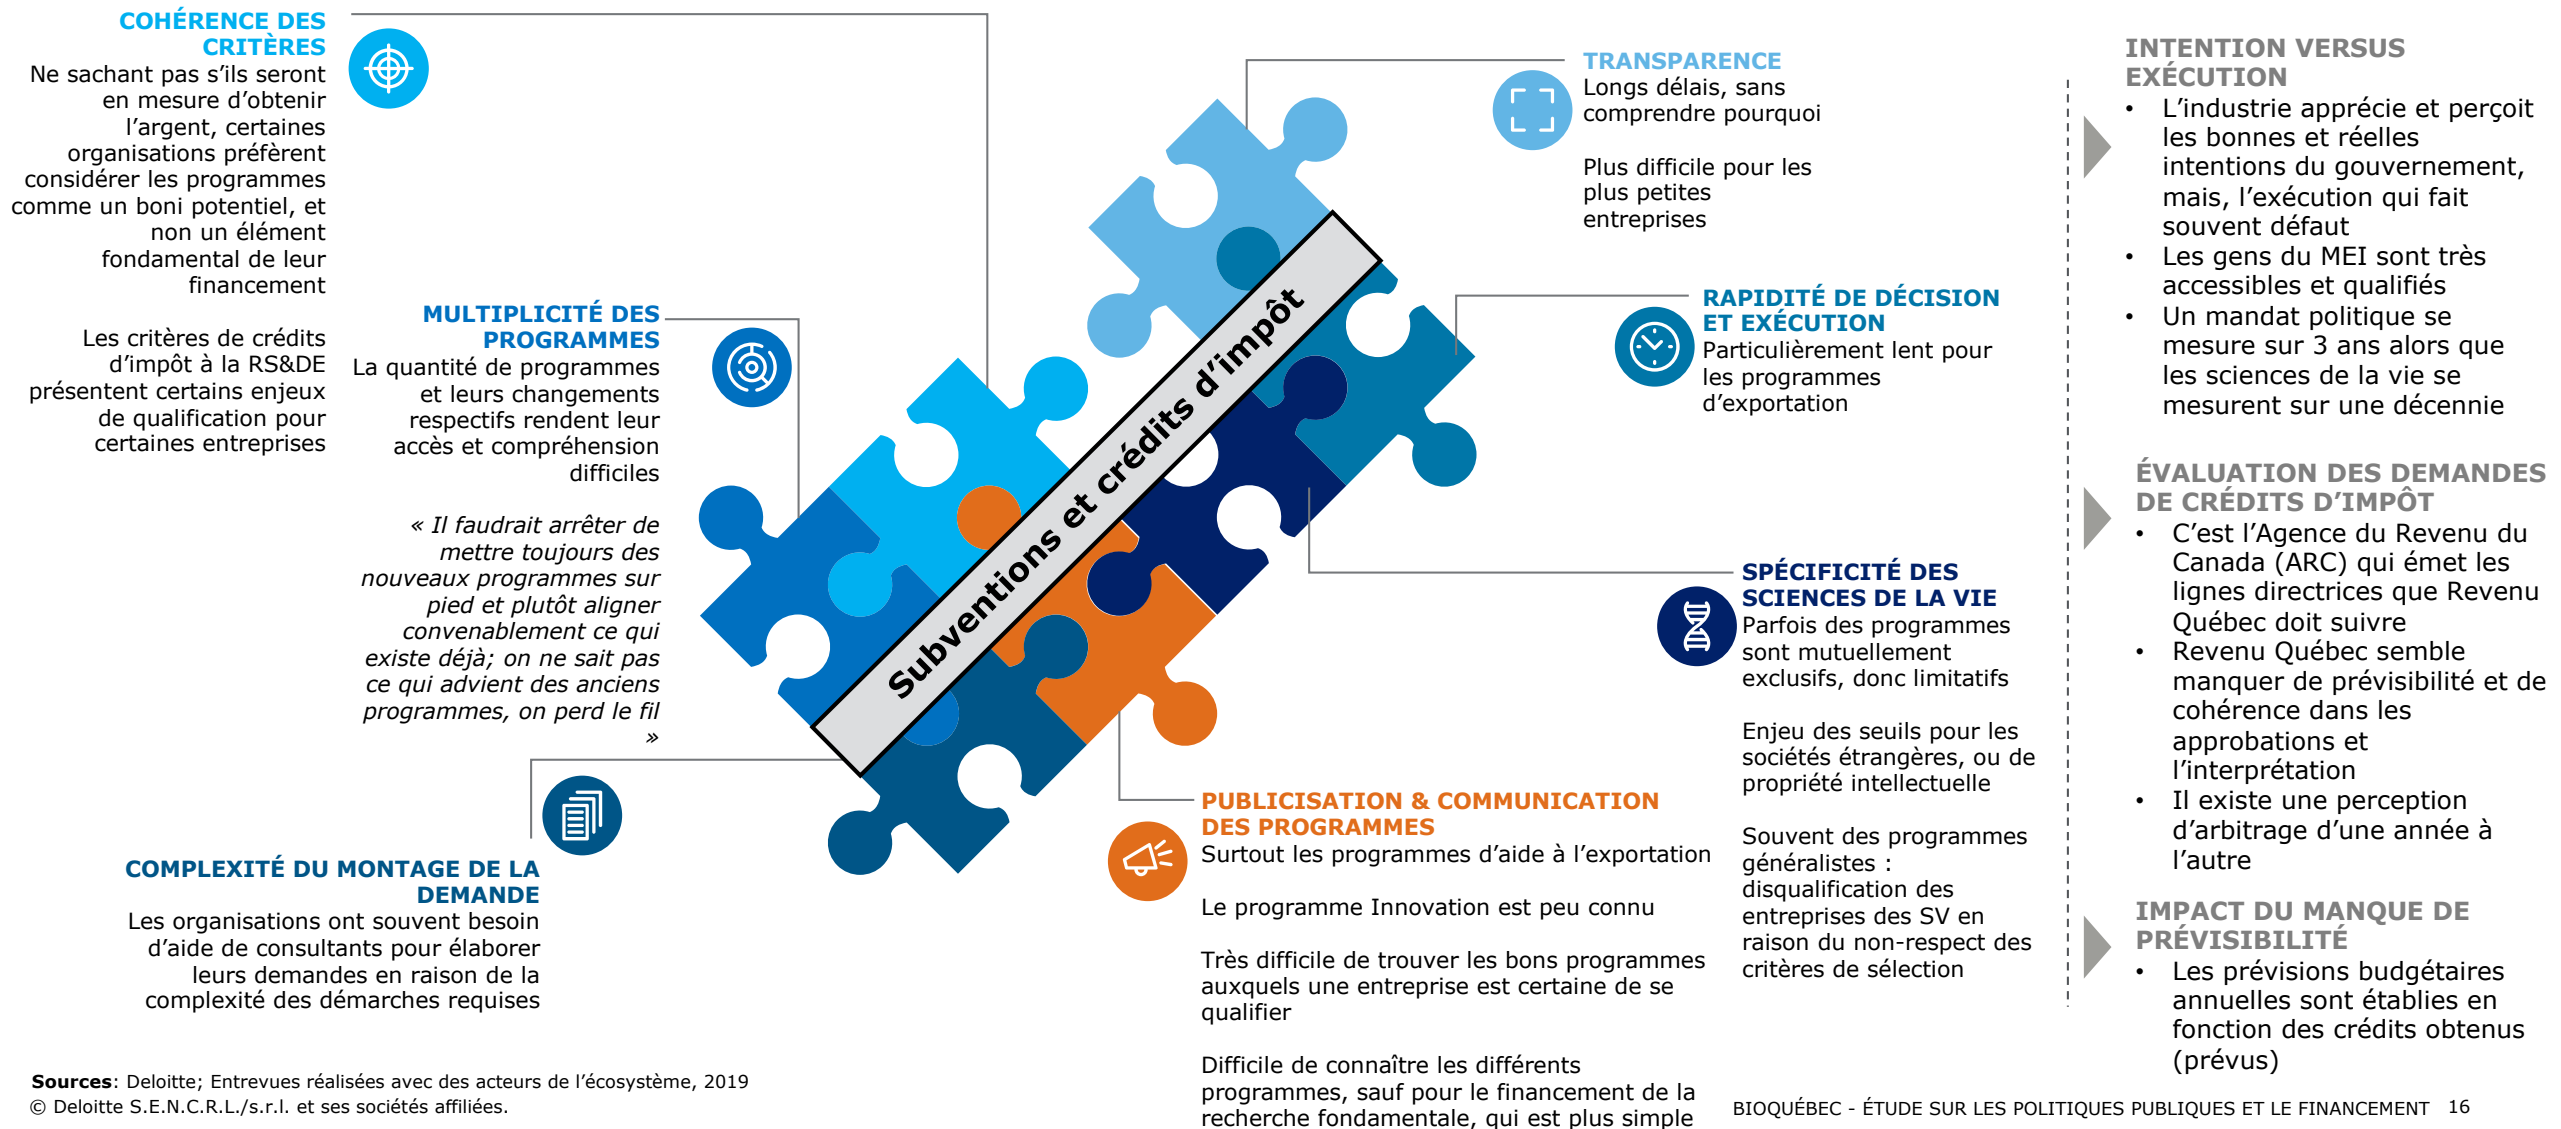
COHÉRENCE DES CRITÈRES
Ne sachant pas s'ils seront en mesure d'obtenir l'argent, certaines organisations préfèrent considérer les programmes comme un boni potentiel, et non un élément fondamental de leur financement

Les critères de crédits d'impôt à la RS&DE présentent certains enjeux de qualification pour certaines entreprises

MULTIPLICITÉ DES PROGRAMMES
La quantité de programmes et leurs changements respectifs rendent leur accès et compréhension difficiles

« Il faudrait arrêter de mettre toujours des nouveaux programmes sur pied et plutôt aligner convenablement ce qui existe déjà; on ne sait pas ce qui advient des anciens programmes, on perd le fil »

COMPLEXITÉ DU MONTAGE DE LA DEMANDE
Les organisations ont souvent besoin d'aide de consultants pour élaborer leurs demandes en raison de la complexité des démarches requises

Subventions et crédits d'impôt

TRANSPARENCE
Longs délais, sans comprendre pourquoi

Plus difficile pour les plus petites entreprises

RAPIDITÉ DE DÉCISION ET EXÉCUTION
Particulièrement lent pour les programmes d'exportation

SPÉCIFICITÉ DES SCIENCES DE LA VIE
Parfois des programmes sont mutuellement exclusifs, donc limitatifs

Enjeu des seuils pour les sociétés étrangères, ou de propriété intellectuelle

Souvent des programmes généralistes : disqualification des entreprises des SV en raison du non-respect des critères de sélection

PUBLICISATION & COMMUNICATION DES PROGRAMMES
Surtout les programmes d'aide à l'exportation

Le programme Innovation est peu connu

Très difficile de trouver les bons programmes auxquels une entreprise est certaine de se qualifier

Difficile de connaître les différents programmes, sauf pour le financement de la recherche fondamentale, qui est plus simple

INTENTION VERSUS EXÉCUTION
• L'industrie apprécie et perçoit les bonnes et réelles intentions du gouvernement, mais, l'exécution qui fait souvent défaut
• Les gens du MEI sont très accessibles et qualifiés
• Un mandat politique se mesure sur 3 ans alors que les sciences de la vie se mesurent sur une décennie

ÉVALUATION DES DEMANDES DE CRÉDITS D'IMPÔT
• C'est l'Agence du Revenu du Canada (ARC) qui émet les lignes directrices que Revenu Québec doit suivre
• Revenu Québec semble manquer de prévisibilité et de cohérence dans les approbations et l'interprétation
• Il existe une perception d'arbitrage d'une année à l'autre

IMPACT DU MANQUE DE PRÉVISIBILITÉ
• Les prévisions budgétaires annuelles sont établies en fonction des crédits obtenus (prévus)

Sources: Deloitte; Entrevues réalisées avec des acteurs de l'écosystème, 2019
© Deloitte S.E.N.C.R.L./s.r.l. et ses sociétés affiliées.

BIOQUÉBEC - ÉTUDE SUR LES POLITIQUES PUBLIQUES ET LE FINANCEMENT 16